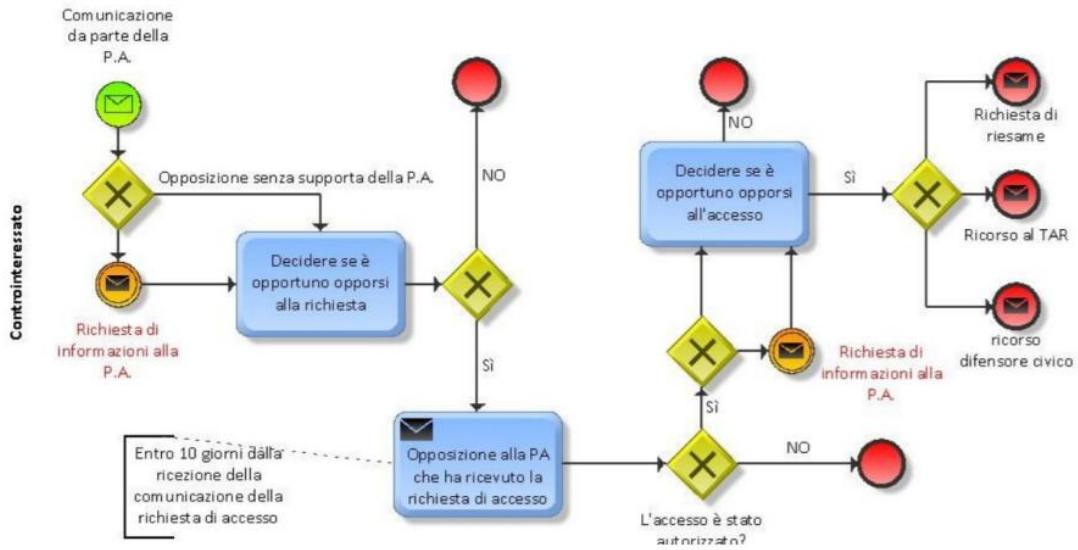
Controinteressato

Comunicazione da parte della P.A.

Opposizione senza supporta della P.A.

Richiesta di informazioni alla P.A.

Decidere se è opportuno opporsi alla richiesta

NO

Sì

Entro 10 giorni dalla ricezione della comunicazione della richiesta di accesso

Opposizione alla PA che ha ricevuto la richiesta di accesso

NO

Decidere se è opportuno opporsi all'accesso

Sì

Richiesta di informazioni alla P.A.

Sì

NO

L'accesso è stato autorizzato?

Richiesta di riesame

Ricorso al TAR

ricorso difensore civico